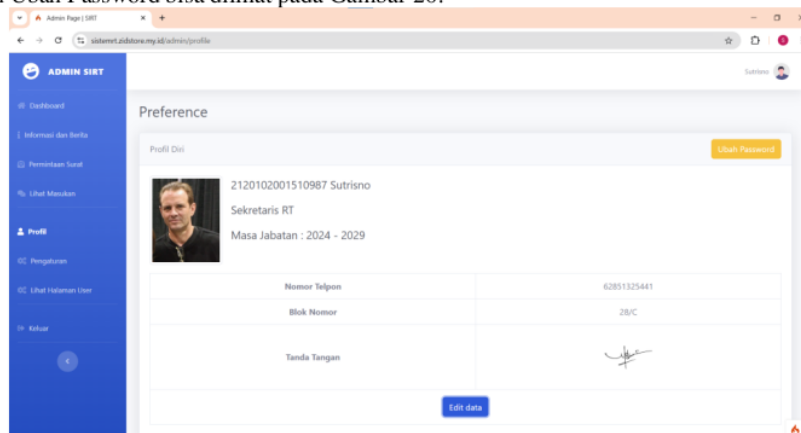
Ubah Password bisa dilihat pada Gambar 20.

Admin Page | SIRT

sistemrt.zidstore.my.id/admin/profile

ADMIN SIRT

Dashboard

Informasi dan Berita

Permintaan Surat

Lihat Masukan

Profil

Pengaturan

Lihat Halaman User

Keluar

Sutrisno

Preference

Profil Diri

Ubah Password

2120102001510987 Sutrisno

Sekretaris RT

Masa Jabatan : 2024 - 2029

| | |
|---|---|
| Nomor Telpon | 62851325441 |
| Blok Nomor | 28/C |
| Tanda Tangan | |

Edit data